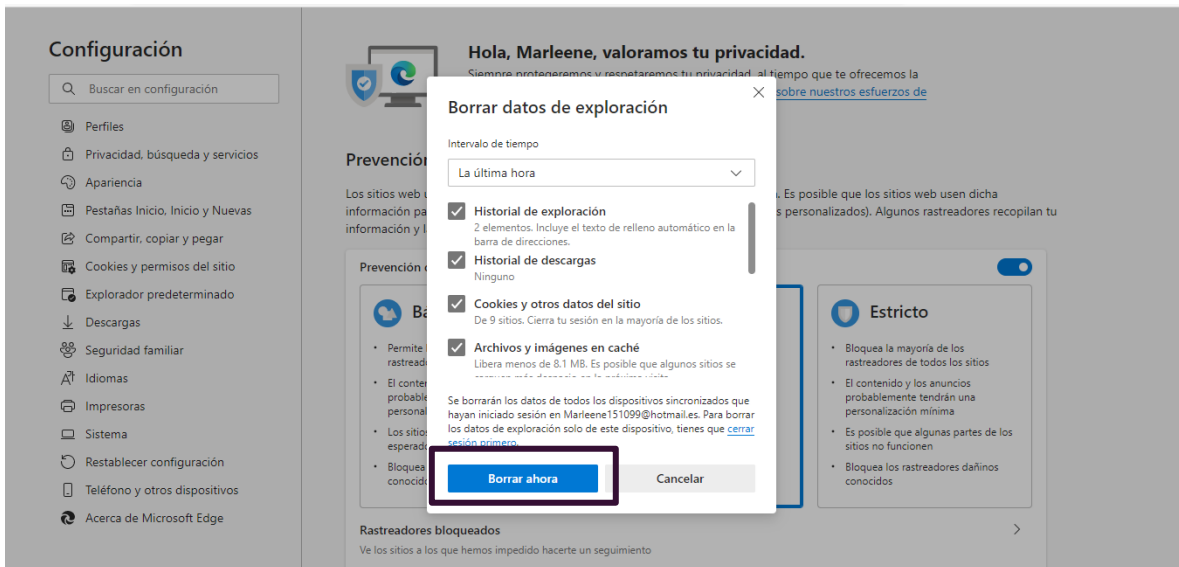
Configuración

Buscar en configuración

Perfiles
Privacidad, búsqueda y servicios
Apariencia
Pestañas Inicio, Inicio y Nuevas
Compartir, copiar y pegar
Cookies y permisos del sitio
Explorador predeterminado
Descargas
Seguridad familiar
Idiomas
Impresoras
Sistema
Restablecer configuración
Teléfono y otros dispositivos
Acerca de Microsoft Edge

Hola, Marleene, valoramos tu privacidad.
Siempre protegeremos y respetaremos tu privacidad, al tiempo que te ofrecemos la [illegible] sobre nuestros esfuerzos de

Prevención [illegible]

Los sitios web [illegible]. Es posible que los sitios web usen dicha información pa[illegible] personalizados). Algunos rastreadores recopilan tu información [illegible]

Prevención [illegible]

Ba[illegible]

Permite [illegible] rastreado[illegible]
El conte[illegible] probable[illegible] personal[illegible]
Los sitio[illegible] esperado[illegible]
Bloquea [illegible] conocido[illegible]

Estricto

Bloquea la mayoría de los rastreadores de todos los sitios
El contenido y los anuncios probablemente tendrán una personalización mínima
Es posible que algunas partes de los sitios no funcionen
Bloquea los rastreadores dañinos conocidos

Rastreadores bloqueados
Ve los sitios a los que hemos impedido hacerte un seguimiento

Borrar datos de exploración

Intervalo de tiempo
La última hora

Historial de exploración
2 elementos. Incluye el texto de relleno automático en la barra de direcciones.

Historial de descargas
Ninguno

Cookies y otros datos del sitio
De 9 sitios. Cierra tu sesión en la mayoría de los sitios.

Archivos y imágenes en caché
Libera menos de 8.1 MB. Es posible que algunos sitios se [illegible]

Se borrarán los datos de todos los dispositivos sincronizados que hayan iniciado sesión en Marleene151099@hotmail.es. Para borrar los datos de exploración solo de este dispositivo, tienes que cerrar sesión primero.

Borrar ahora
Cancelar